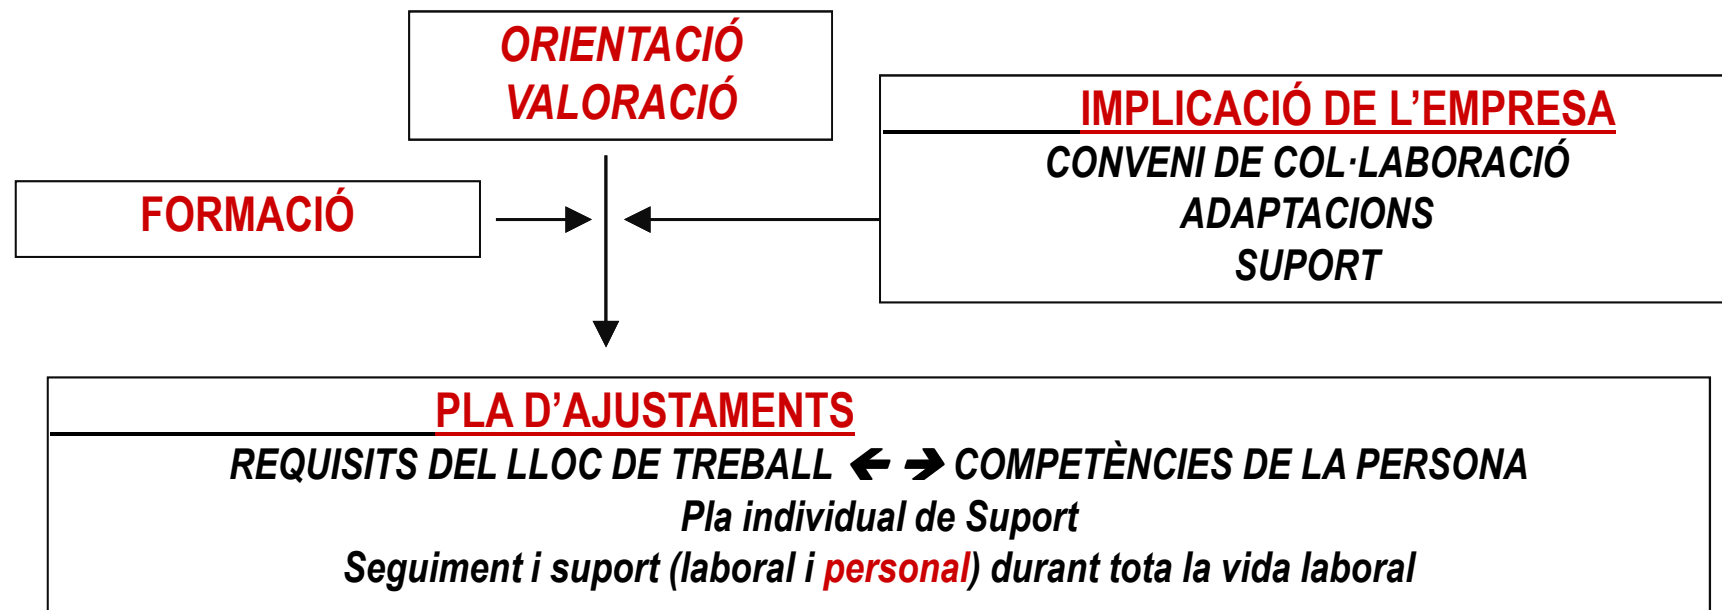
ORIENTACIÓ
VALORACIÓ

FORMACIÓ

IMPLICACIÓ DE L'EMPRESA
CONVENI DE COL·LABORACIÓ
ADAPTACIONS
SUPORT

PLA D'AJUSTAMENTS
REQUISITS DEL LLOC DE TREBALL ← → COMPETÈNCIES DE LA PERSONA
Pla individual de Suport
Seguiment i suport (laboral i personal) durant tota la vida laboral